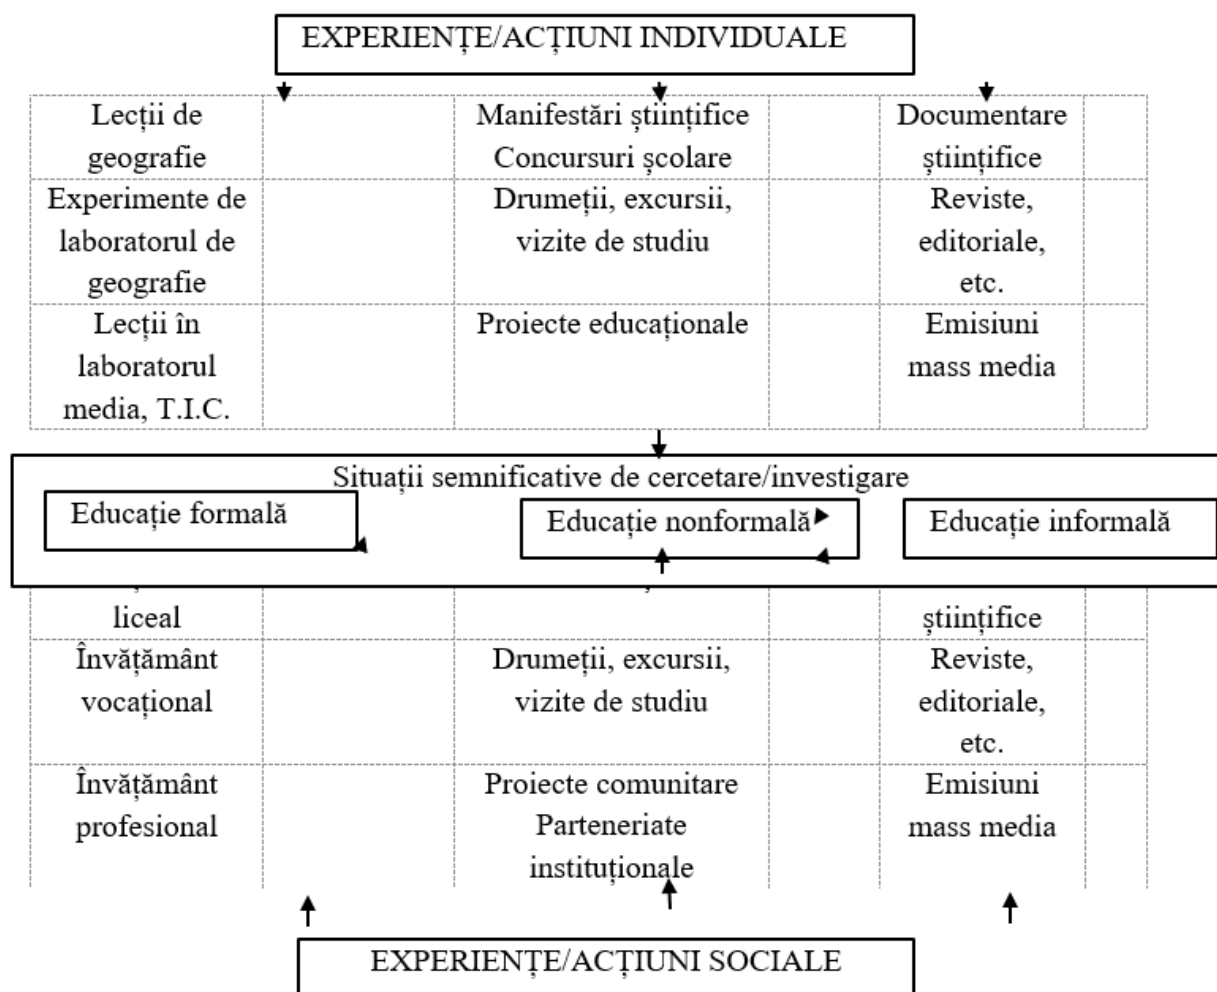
EXPERIENȚE/ACȚIUNI INDIVIDUALE

| Lecții de geografie | | Manifestări științifice Concursuri școlare | | Documentare științifice | |
|---|---|---|---|---|---|
| Experimente de laboratorul de geografie | | Drumeții, excursii, vizite de studiu | | Reviste, editoriale, etc. | |
| Lecții în laboratorul media, T.I.C. | | Proiecte educaționale | | Emisiuni mass media | |

Situații semnificative de cercetare/investigare

Educație formală

Educație nonformală

Educație informală

| liceal | | | | științifice | |
|---|---|---|---|---|---|
| Învățământ vocațional | | Drumeții, excursii, vizite de studiu | | Reviste, editoriale, etc. | |
| Învățământ profesional | | Proiecte comunitare Parteneriate instituționale | | Emisiuni mass media | |

EXPERIENȚE/ACȚIUNI SOCIALE